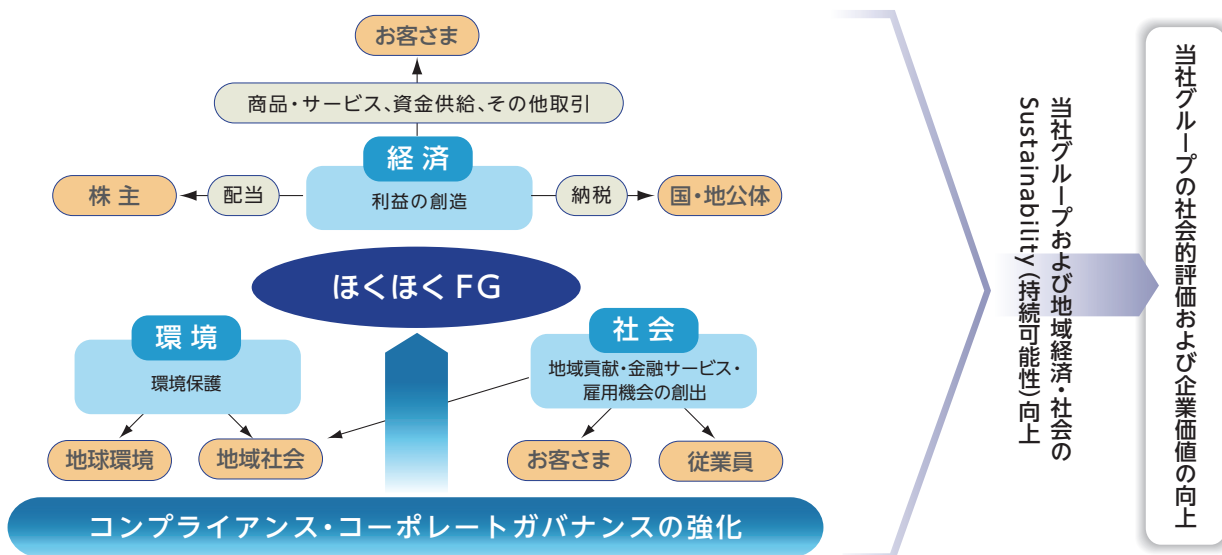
お客さま

商品・サービス、資金供給、その他取引

経済

利益の創造

配当

株主

納税

国・地公体

ほくほくFG

環境

環境保護

地球環境

地域社会

社会

地域貢献・金融サービス・雇用機会の創出

お客さま

従業員

コンプライアンス・コーポレートガバナンスの強化

当社グループおよび地域経済・社会のSustainability（持続可能性）向上

当社グループの社会的評価および企業価値の向上